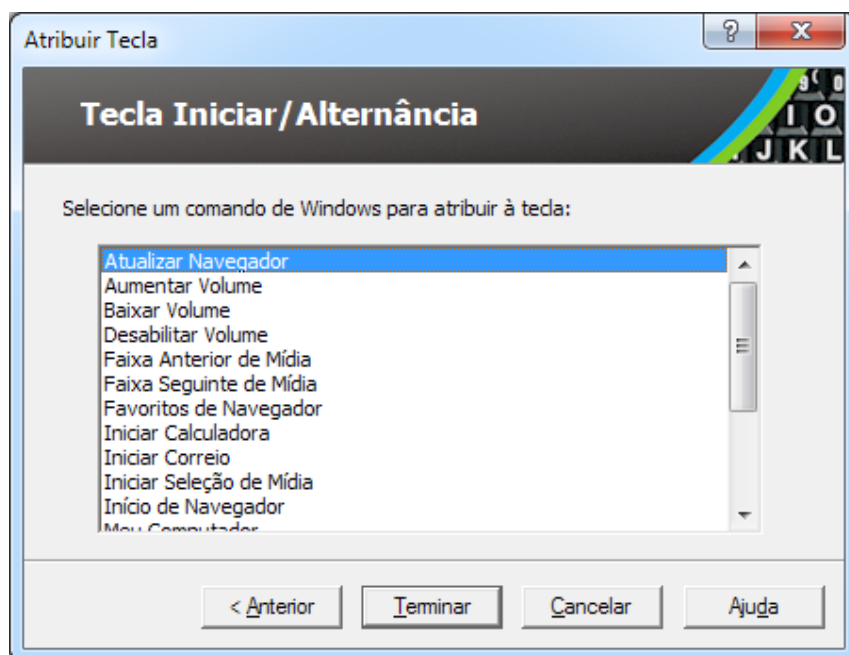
Atribuir Tecla

?

X

Tecla Iniciar/Alternância

9 0
I O
J K L

Selecione um comando de Windows para atribuir à tecla:

Atualizar Navegador
Aumentar Volume
Baixar Volume
Desabilitar Volume
Faixa Anterior de Mídia
Faixa Seguinte de Mídia
Favoritos de Navegador
Iniciar Calculadora
Iniciar Correio
Iniciar Seleção de Mídia
Início de Navegador
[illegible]

< Anterior

Terminar

Cancelar

Ajuda